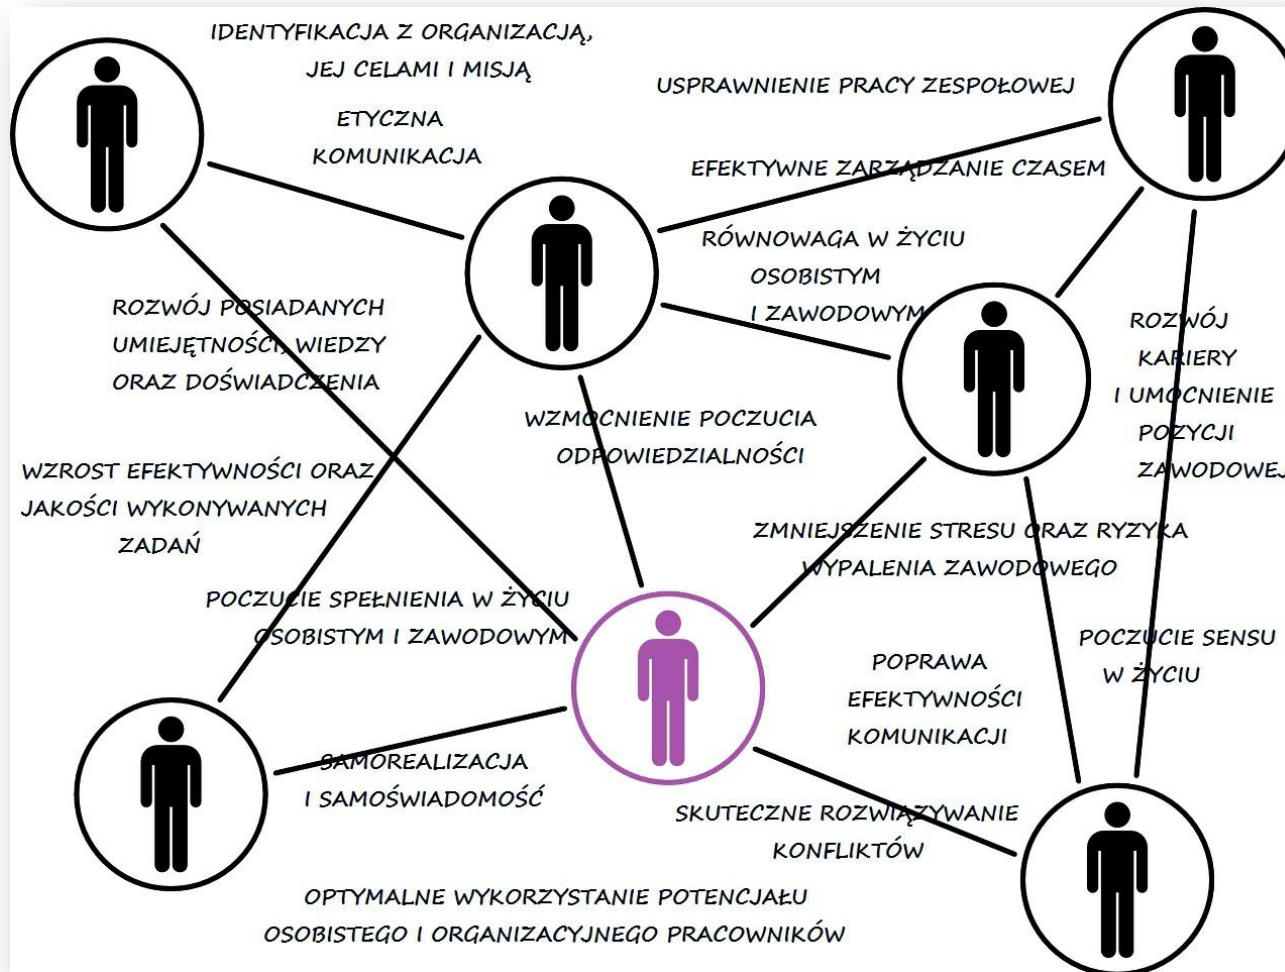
IDENTYFIKACJA Z ORGANIZACJĄ, JEJ CELAMI I MISJĄ

ETYCZNA KOMUNIKACJA

USPRAWNIENIE PRACY ZESPOŁOWEJ

EFEKTYWNE ZARZĄDZANIE CZASEM

RÓWNOWAGA W ŻYCIU OSOBISTYM I ZAWODOWYM

ROZWÓJ POSIADANYCH UMIEJĘTNOŚCI, WIEDZY ORAZ DOŚWIADCZENIA

ROZWÓJ KARIERY I UMOCNIENIE POZYCJI ZAWODOWEJ

WZMOCNIENIE POCZUCIA ODPOWIEDZIALNOŚCI

WZROST EFEKTYWNOŚCI ORAZ JAKOŚCI WYKONYWANYCH ZADAŃ

ZMNIEJSZENIE STRESU ORAZ RYZYKA WYPALENIA ZAWODOWEGO

POCZUCIE SPEŁNIENIA W ŻYCIU OSOBISTYM I ZAWODOWYM

POCZUCIE SENSU W ŻYCIU

POPRAWA EFEKTYWNOŚCI KOMUNIKACJI

SAMOREALIZACJA I SAMOŚWIADOMOŚĆ

SKUTECZNE ROZWIĄZYWANIE KONFLIKTÓW

OPTYMALNE WYKORZYSTANIE POTENCJAŁU OSOBISTEGO I ORGANIZACYJNEGO PRACOWNIKÓW